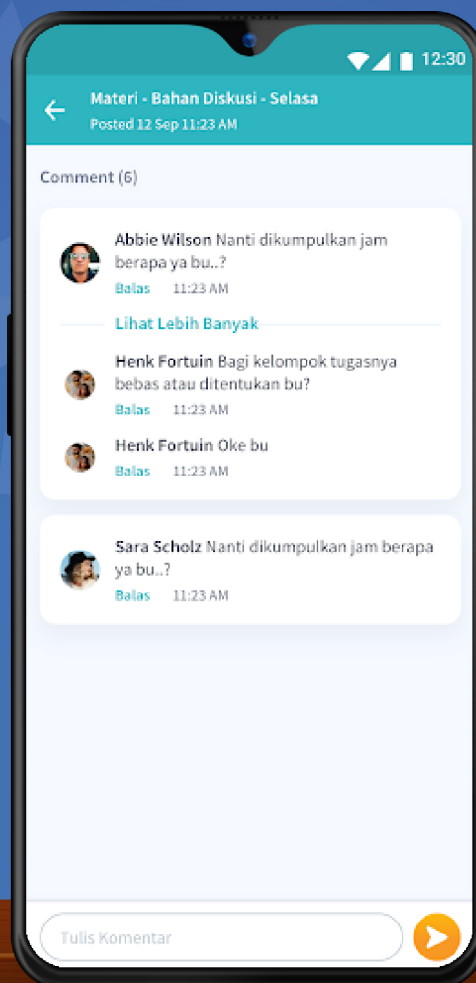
12:30

Materi - Bahan Diskusi - Selasa
Posted 12 Sep 11:23 AM

Comment (6)

Abbie Wilson Nanti dikumpulkan jam berapa ya bu..?
Balas 11:23 AM

Lihat Lebih Banyak

Henk Fortuin Bagi kelompok tugasnya bebas atau ditentukan bu?
Balas 11:23 AM

Henk Fortuin Oke bu
Balas 11:23 AM

Sara Scholz Nanti dikumpulkan jam berapa ya bu..?
Balas 11:23 AM

Tulis Komentar